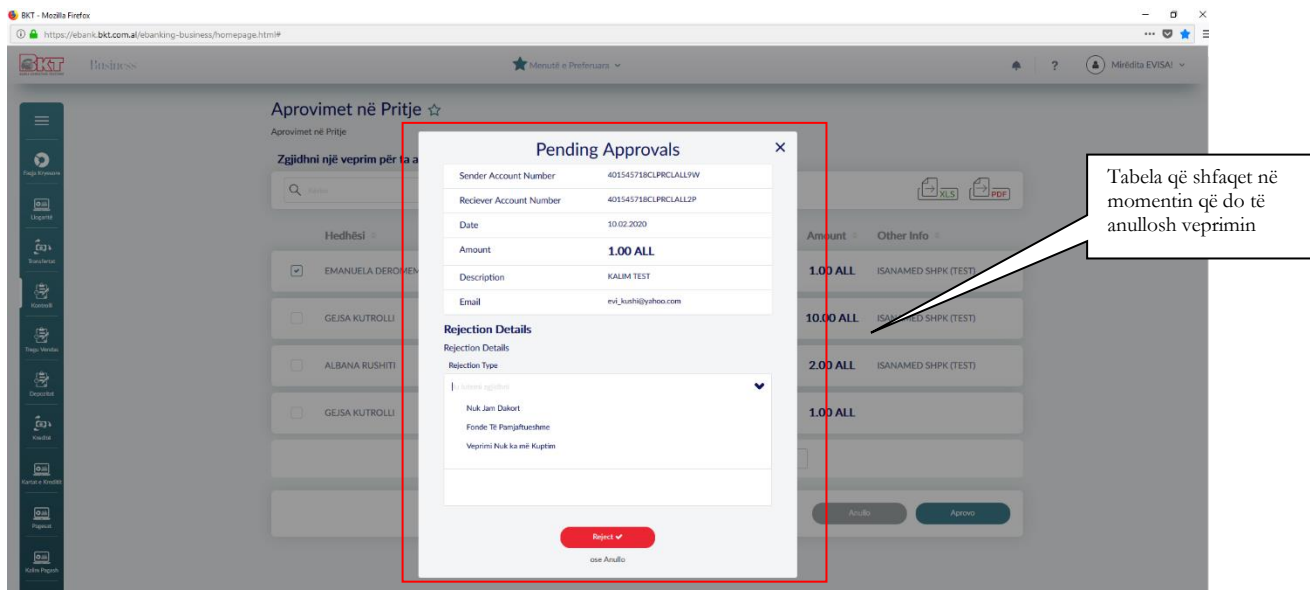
BKT - Mozilla Firefox

https://ebank.bkt.com.al/ebanking-business/homepage.html#

BKT Business

Menutë e Preferuara

?

Mirëdita EVISA!

Faqja Kryesore

Llogaritë

Transferta

Kontrolli

Tregu Valutor

Depozitat

Kreditë

Kartat e Kreditit

Pagesat

Kolhe Pagesh

Aprovimet në Pritje ☆

Aprovimet në Pritje

Zgjidhni një veprim për ta a

Hedhësi

EMANUELA DEROMEN

GEJSA KUTROLLI

ALBANA RUSHITI

GEJSA KUTROLLI

Amount

Other Info

1.00 ALL

ISANAMED SHPK (TEST)

10.00 ALL

ISANAMED SHPK (TEST)

2.00 ALL

ISANAMED SHPK (TEST)

1.00 ALL

XLS

PDF

Anullo

Aprovo

Pending Approvals

| Sender Account Number | 401545718CLPRCLALL9W |
|---|---|
| Reciever Account Number | 401545718CLPRCLALL2P |
| Date | 10.02.2020 |
| Amount | 1.00 ALL |
| Description | KALIM TEST |
| Email | evi_kushi@yahoo.com |

Rejection Details

Rejection Details

Rejection Type

Nuk Jam Dakort

Fonde Të Pamjaftueshme

Veprimi Nuk ka më Kuptim

Reject ✔

ose Anullo

Tabela që shfaqet në momentin që do të anullosh veprimin